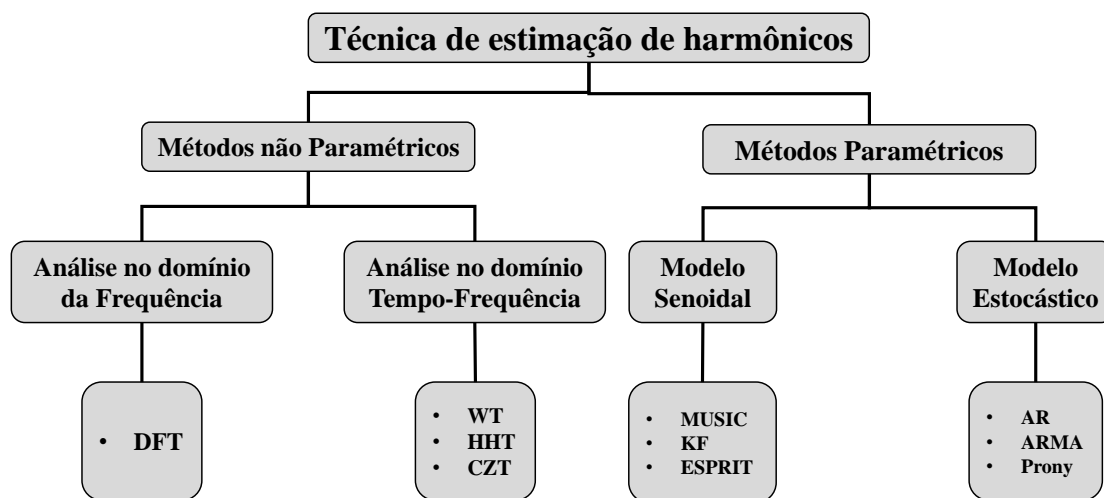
Técnica de estimação de harmônicos

Métodos não Paramétricos

Métodos Paramétricos

Análise no domínio da Frequência

Análise no domínio Tempo-Frequência

Modelo Senoidal

Modelo Estocástico

• DFT

• WT
• HHT
• CZT

• MUSIC
• KF
• ESPRIT

• AR
• ARMA
• Prony